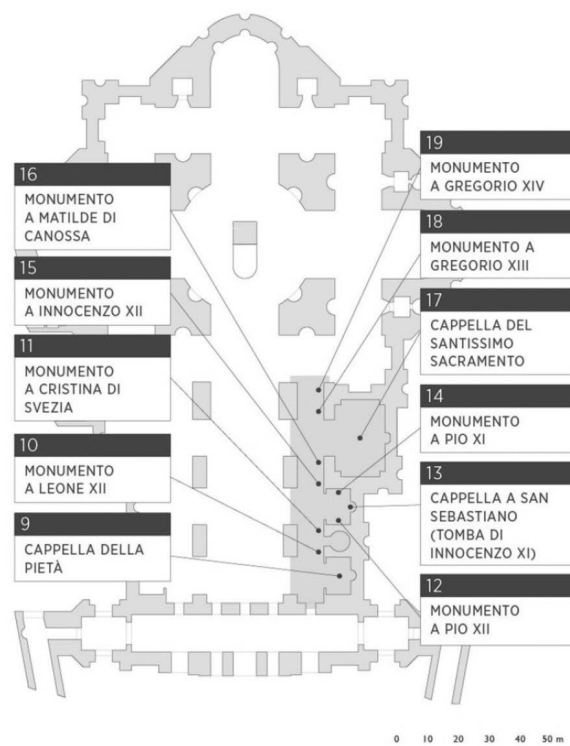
16
MONUMENTO A MATILDE DI CANOSSA

15
MONUMENTO A INNOCENZO XII

11
MONUMENTO A CRISTINA DI SVEZIA

10
MONUMENTO A LEONE XII

9
CAPPELLA DELLA PIETÀ

19
MONUMENTO A GREGORIO XIV

18
MONUMENTO A GREGORIO XIII

17
CAPPELLA DEL SANTISSIMO SACRAMENTO

14
MONUMENTO A PIO XI

13
CAPPELLA A SAN SEBASTIANO (TOMBA DI INNOCENZO XI)

12
MONUMENTO A PIO XII

0 10 20 30 40 50 m